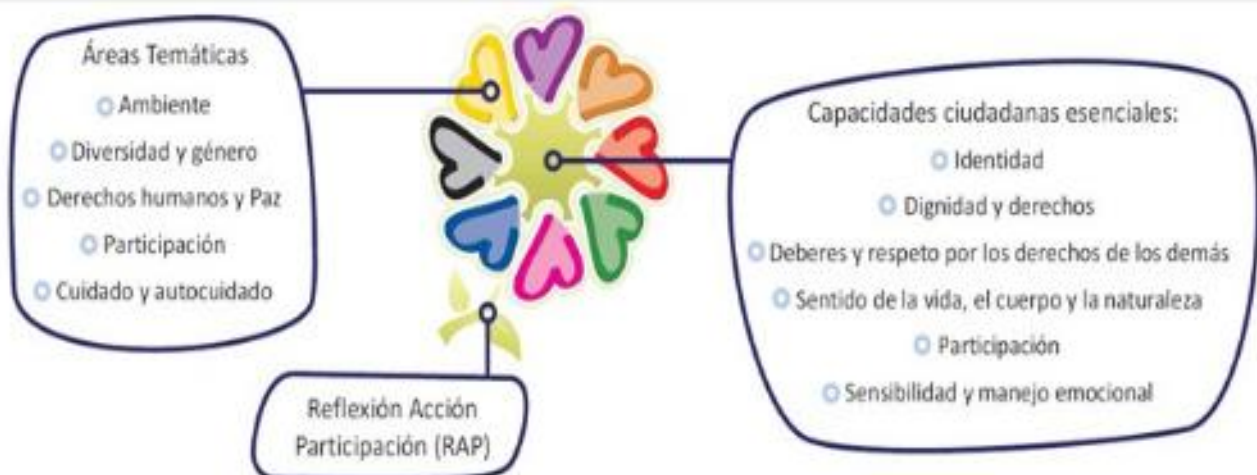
Áreas Temáticas

Ambiente

Diversidad y género

Derechos humanos y Paz

Participación

Cuidado y autocuidado

Capacidades ciudadanas esenciales:

Identidad

Dignidad y derechos

Deberes y respeto por los derechos de los demás

Sentido de la vida, el cuerpo y la naturaleza

Participación

Sensibilidad y manejo emocional

Reflexión Acción Participación (RAP)